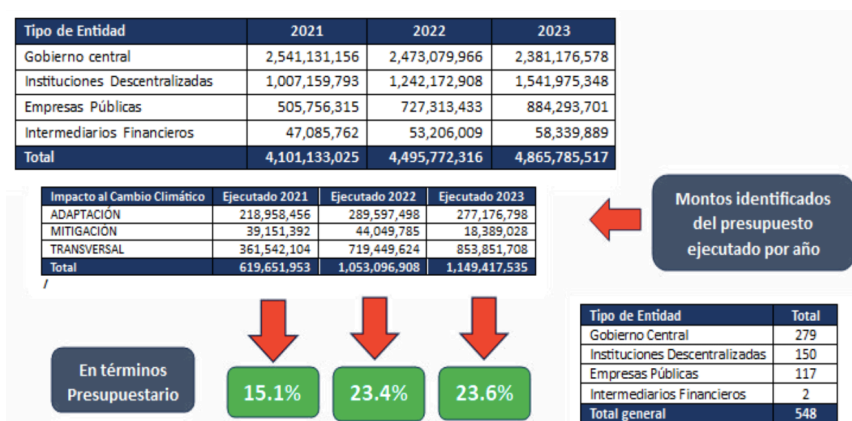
| Tipo de Entidad | 2021 | 2022 | 2023 |
|---|---|---|---|
| Gobierno central | 2,541,131,156 | 2,473,079,966 | 2,381,176,578 |
| Instituciones Descentralizadas | 1,007,159,793 | 1,242,172,908 | 1,541,975,348 |
| Empresas Públicas | 505,756,315 | 727,313,433 | 884,293,701 |
| Intermediarios Financieros | 47,085,762 | 53,206,009 | 58,339,889 |
| Total | 4,101,133,025 | 4,495,772,316 | 4,865,785,517 |

| Impacto al Cambio Climático | Ejecutado 2021 | Ejecutado 2022 | Ejecutado 2023 |
|---|---|---|---|
| ADAPTACIÓN | 218,958,456 | 289,597,498 | 277,176,798 |
| MITIGACIÓN | 39,151,392 | 44,049,785 | 18,389,028 |
| TRANSVERSAL | 361,542,104 | 719,449,624 | 853,851,708 |
| Total | 619,651,953 | 1,053,096,908 | 1,149,417,535 |

/

Montos identificados del presupuesto ejecutado por año

En términos Presupuestario

15.1%

23.4%

23.6%

| Tipo de Entidad | Total |
|---|---|
| Gobierno Central | 279 |
| Instituciones Descentralizadas | 150 |
| Empresas Públicas | 117 |
| Intermediarios Financieros | 2 |
| Total general | 548 |